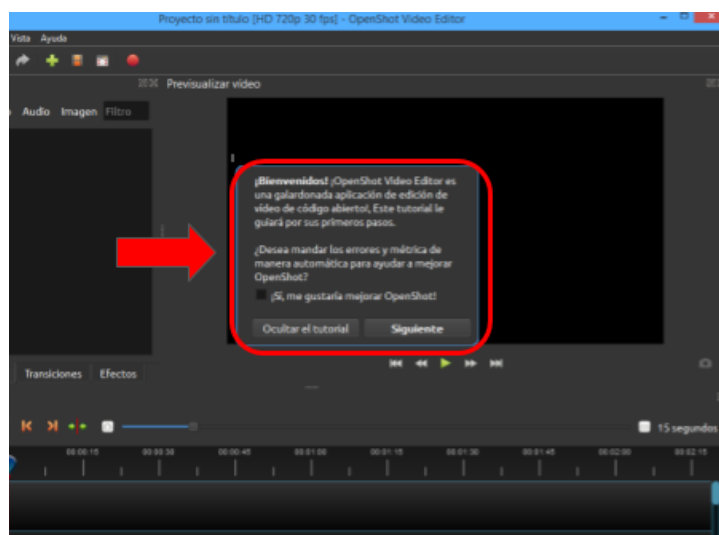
Proyecto sin título [HD 720p 30 fps] - OpenShot Video Editor

Vista Ayuda

Previsualizar video

Audio Imagen Filtro

¡Bienvenidos! ¡OpenShot Video Editor es una galardonada aplicación de edición de video de código abierto!, Este tutorial le guiará por sus primeros pasos.

¿Desea mandar los errores y métrica de manera automática para ayudar a mejorar OpenShot?

¡Sí, me gustaría mejorar OpenShot!

Ocultar el tutorial Siguiente

Transiciones Efectos

15 segundos

00:00:15 00:00:30 00:00:45 00:01:00 00:01:15 00:01:30 00:01:45 00:02:00 00:02:15